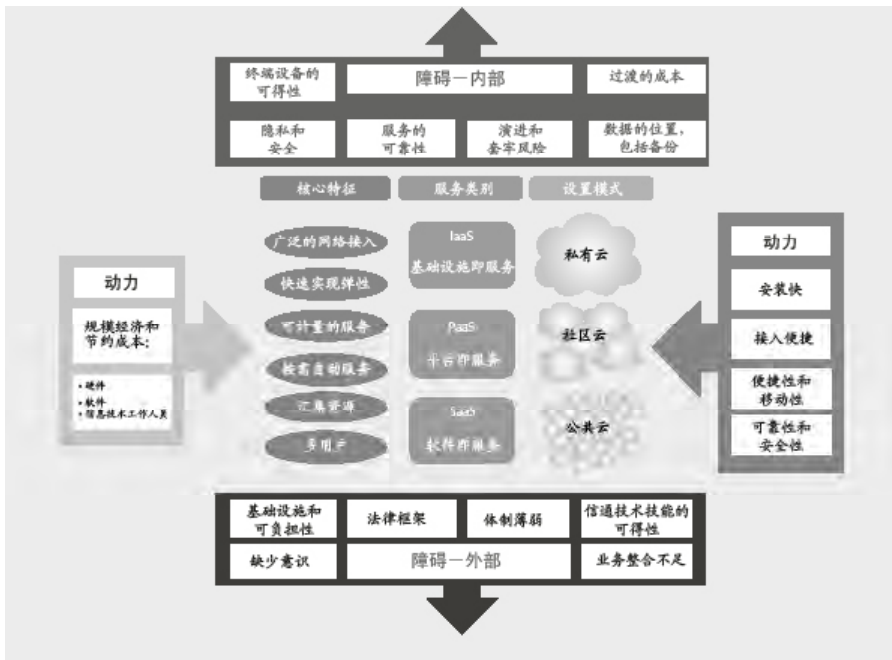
终端设备的可得性

障碍—内部

过渡的成本

隐私和安全

服务的可靠性

演进和套牢风险

数据的位置，包括备份

核心特征

服务类别

设置模式

动力

规模经济和节约成本：

• 硬件
• 软件
• 信息技术工作人员

广泛的网络接入

快速实现弹性

可计量的服务

按需自助服务

汇集资源

多用户

IaaS
基础设施即服务

PaaS
平台即服务

SaaS
软件即服务

私有云

社区云

公共云

动力

安装快

接入便捷

便携性和移动性

可靠性和安全性

基础设施和可负担性

法律框架

体制薄弱

信通技术技能的可得性

缺少意识

障碍—外部

业务整合不足